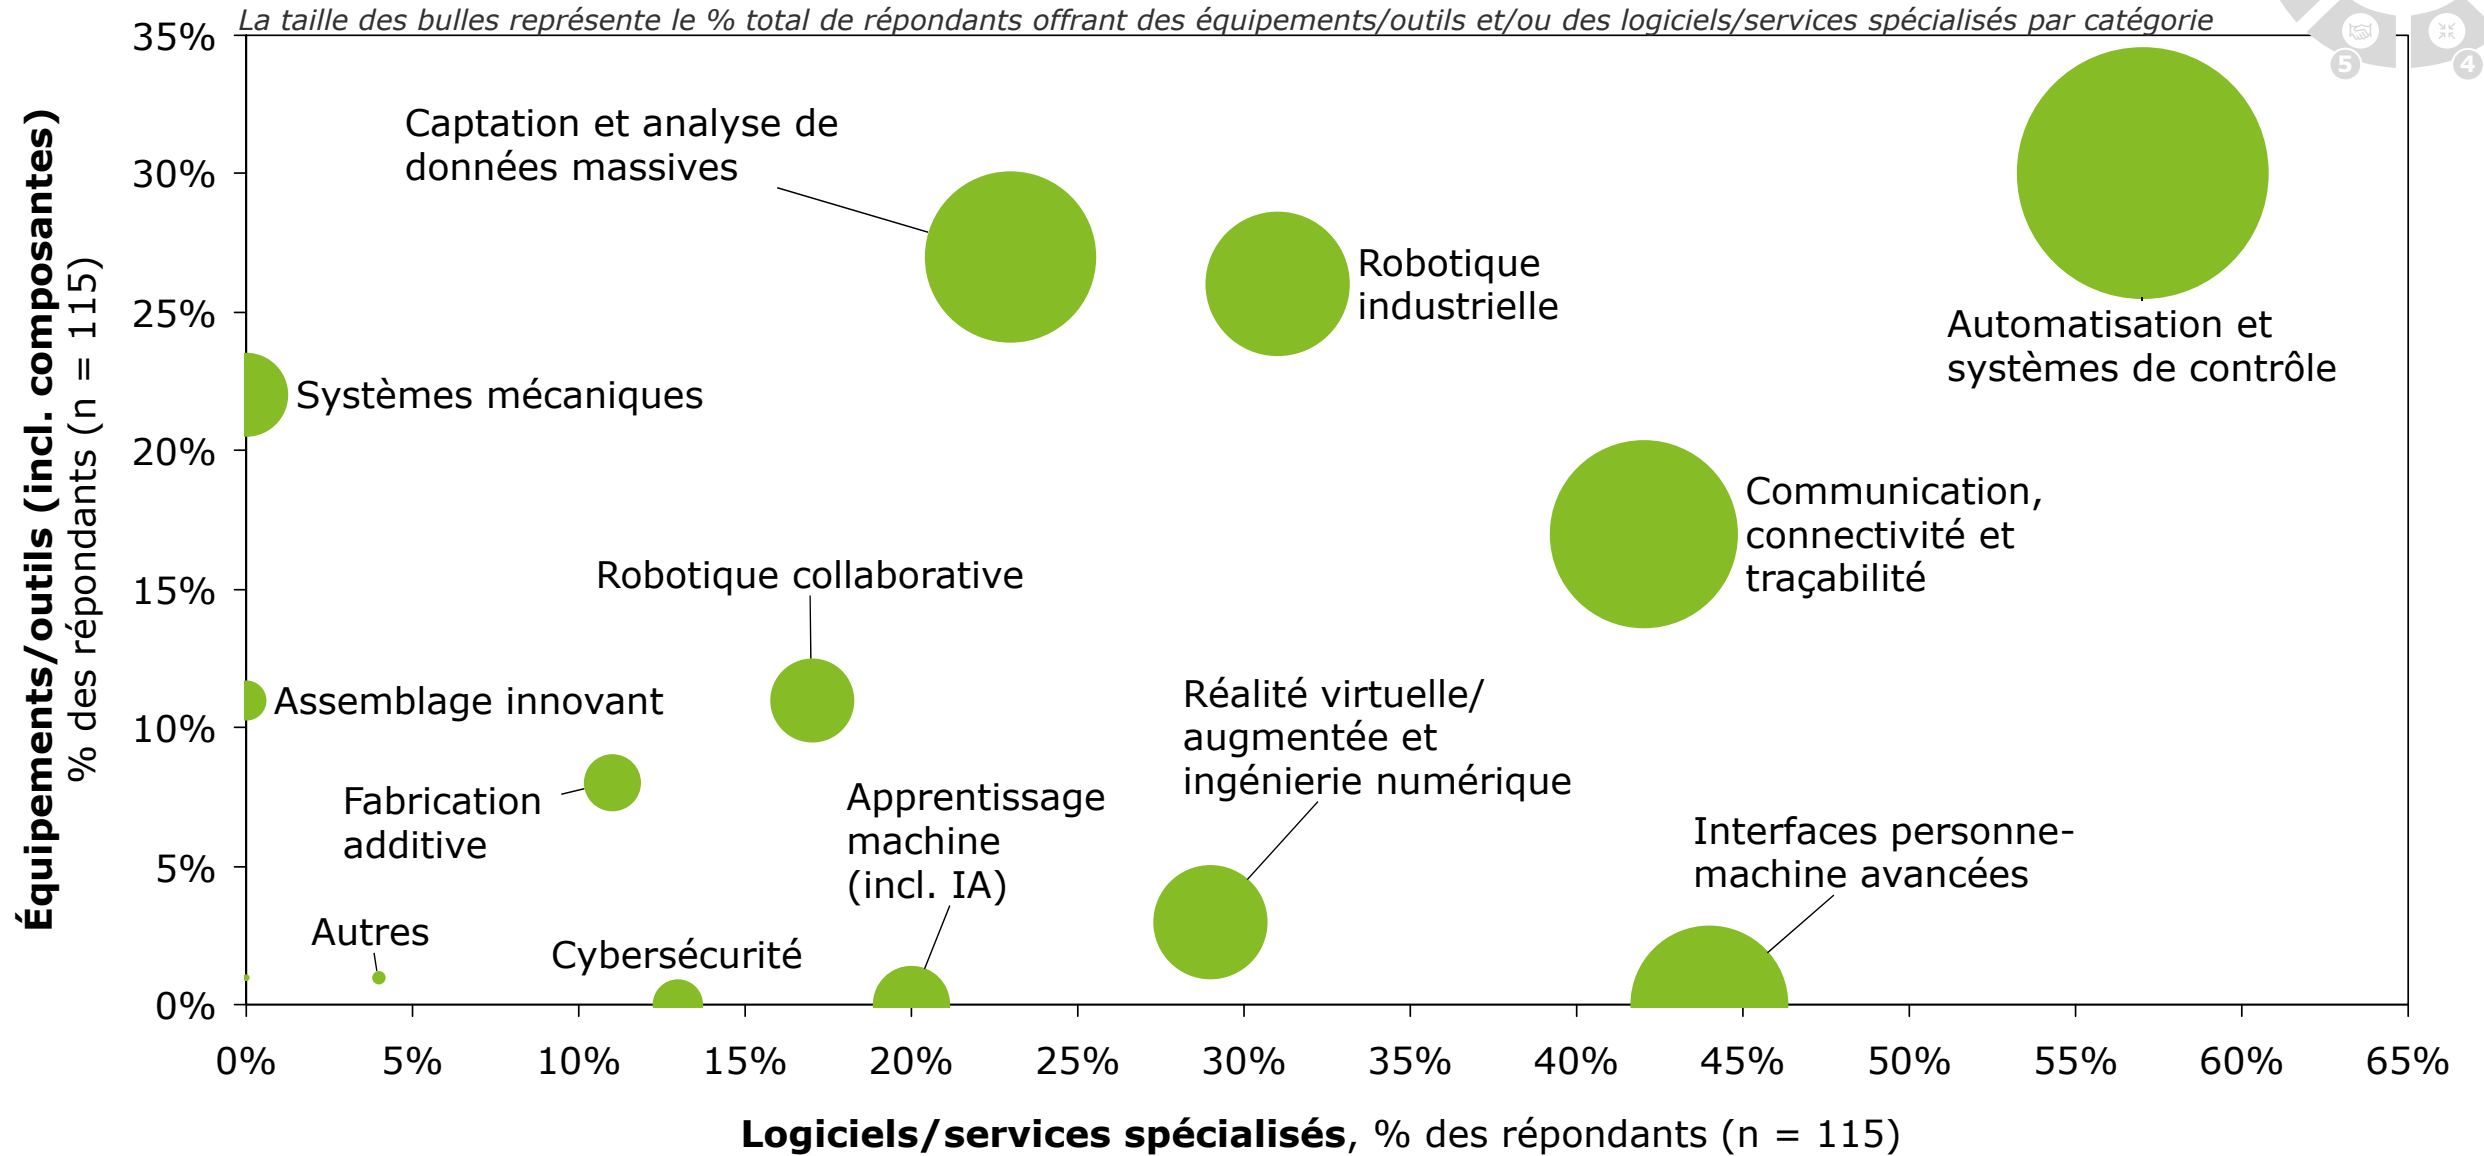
La taille des bulles représente le % total de répondants offrant des équipements/outils et/ou des logiciels/services spécialisés par catégorie

Équipements/outils (incl. composantes)
% des répondants (n = 115)

35%
30%
25%
20%
15%
10%
5%
0%

Captation et analyse de données massives

Robotique industrielle

Automatisation et systèmes de contrôle

Systèmes mécaniques

Communication, connectivité et traçabilité

Robotique collaborative

Assemblage innovant

Réalité virtuelle/ augmentée et ingénierie numérique

Fabrication additive

Apprentissage machine (incl. IA)

Interfaces personne-machine avancées

Autres

Cybersécurité

0%
5%
10%
15%
20%
25%
30%
35%
40%
45%
50%
55%
60%
65%

Logiciels/services spécialisés, % des répondants (n = 115)

5
4